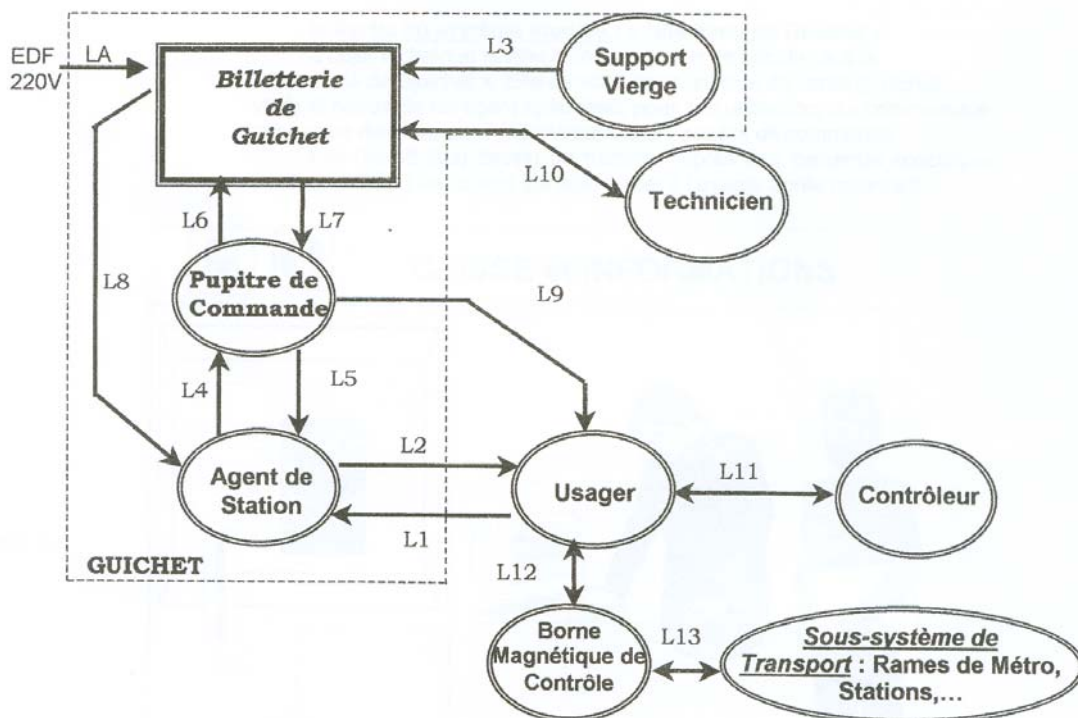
EDF
220V
LA

Billetterie de Guichet

L3

Support Vierge

L10

Technicien

L6
L7

L8

Pupitre de Commande

L9

L4
L5

Agent de Station

L2
L1

Usager

L11

Contrôleur

GUICHET

L12

Borne Magnétique de Contrôle

L13

Sous-système de Transport : Rames de Métro, Stations,...